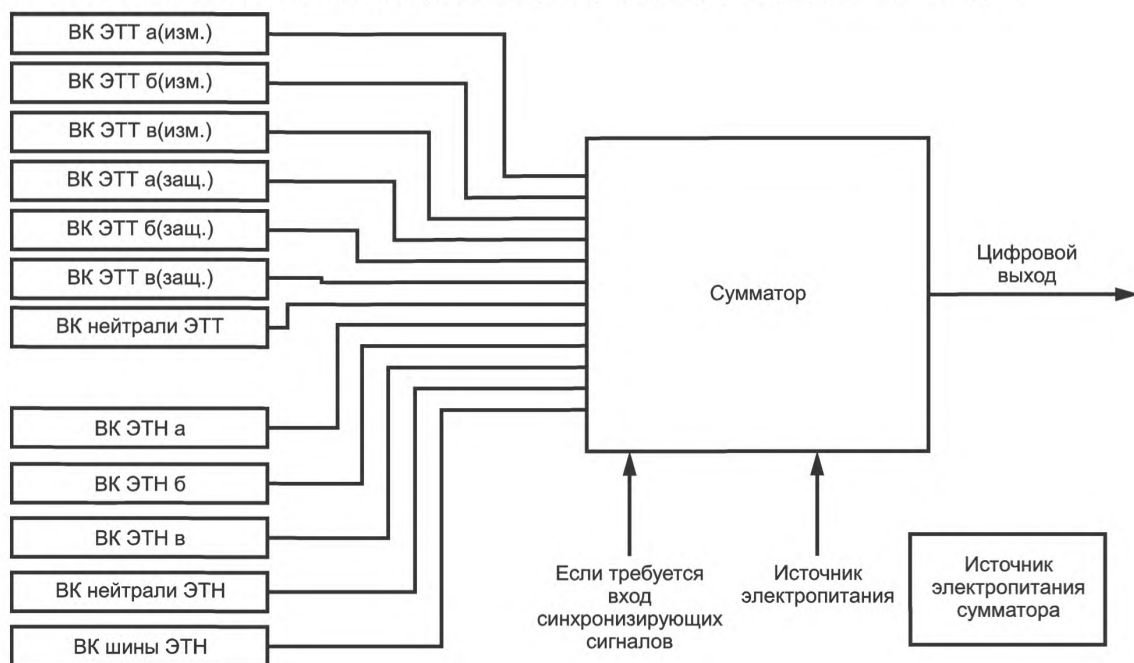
ВК ЭТТ а(изм.)

ВК ЭТТ б(изм.)

ВК ЭТТ в(изм.)

ВК ЭТТ а(защ.)

ВК ЭТТ б(защ.)

ВК ЭТТ в(защ.)

ВК нейтрали ЭТТ

ВК ЭТН а

ВК ЭТН б

ВК ЭТН в

ВК нейтрали ЭТН

ВК шины ЭТН

Сумматор

Цифровой выход

Если требуется вход синхронизирующих сигналов

Источник электропитания

Источник электропитания сумматора